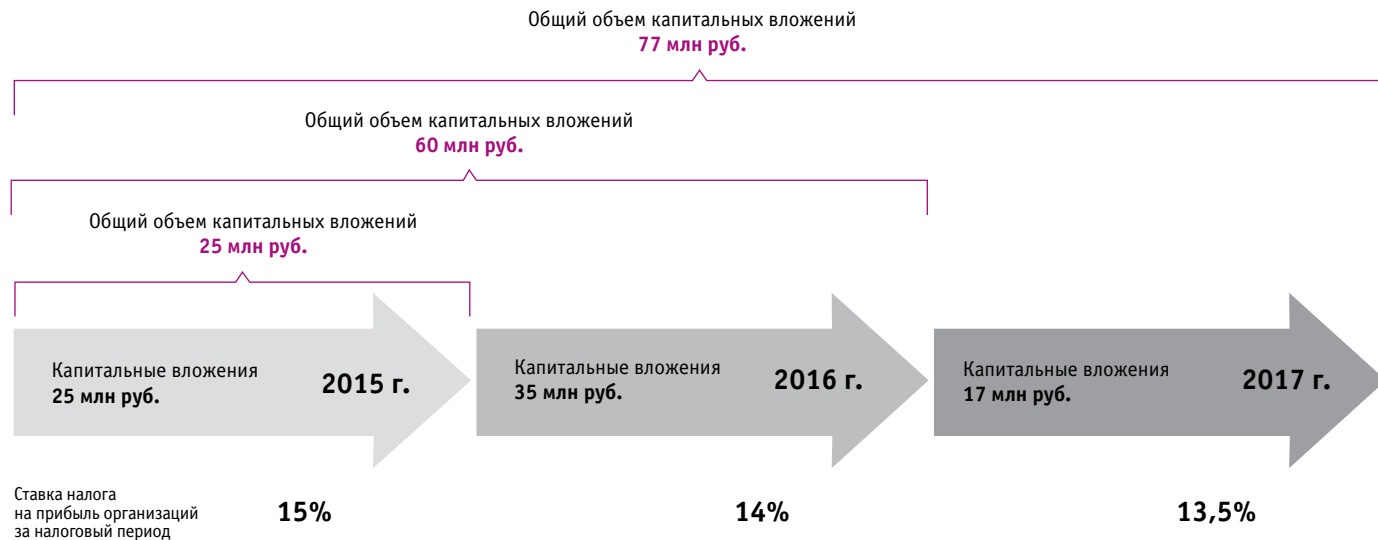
Общий объем капитальных вложений
77 млн руб.

Общий объем капитальных вложений
60 млн руб.

Общий объем капитальных вложений
25 млн руб.

Капитальные вложения
25 млн руб.
2015 г.

Капитальные вложения
35 млн руб.
2016 г.

Капитальные вложения
17 млн руб.
2017 г.

Ставка налога на прибыль организаций за налоговый период
15%
14%
13,5%